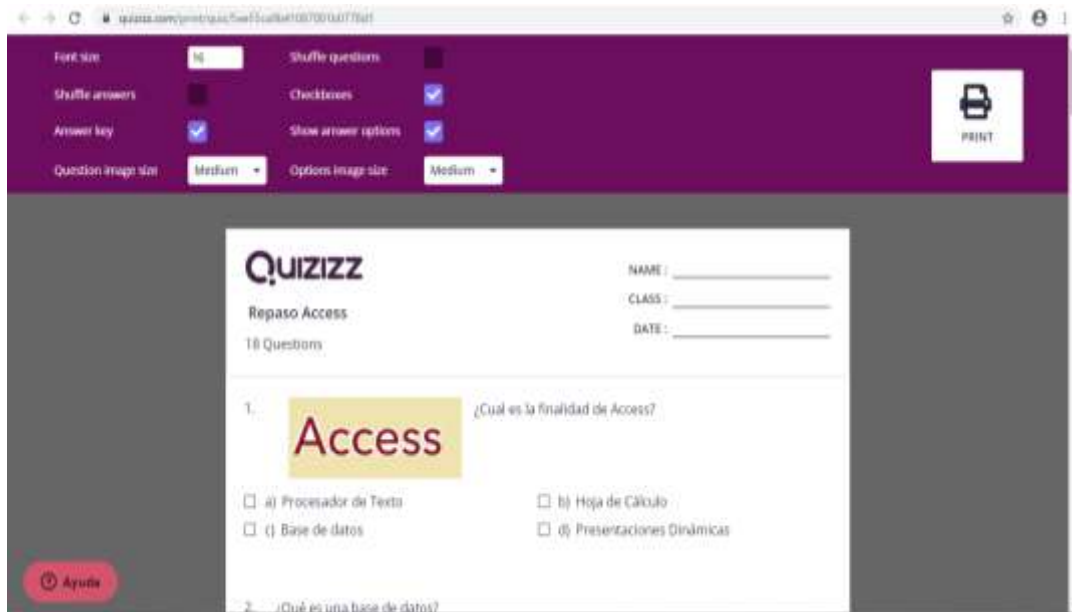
quizizz.com/print/quiz/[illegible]

Font size 16

Shuffle questions

Shuffle answers

Checkboxes

Answer key

Show answer options

Question image size Medium

Options image size Medium

PRINT

Quizizz

NAME :

CLASS :

DATE :

Repaso Access

18 Questions

1.

Access

¿Cual es la finalidad de Access?

a) Procesador de Texto

b) Hoja de Cálculo

c) Base de datos

d) Presentaciones Dinámicas

Ayuda

2. ¿Qué es una base de datos?